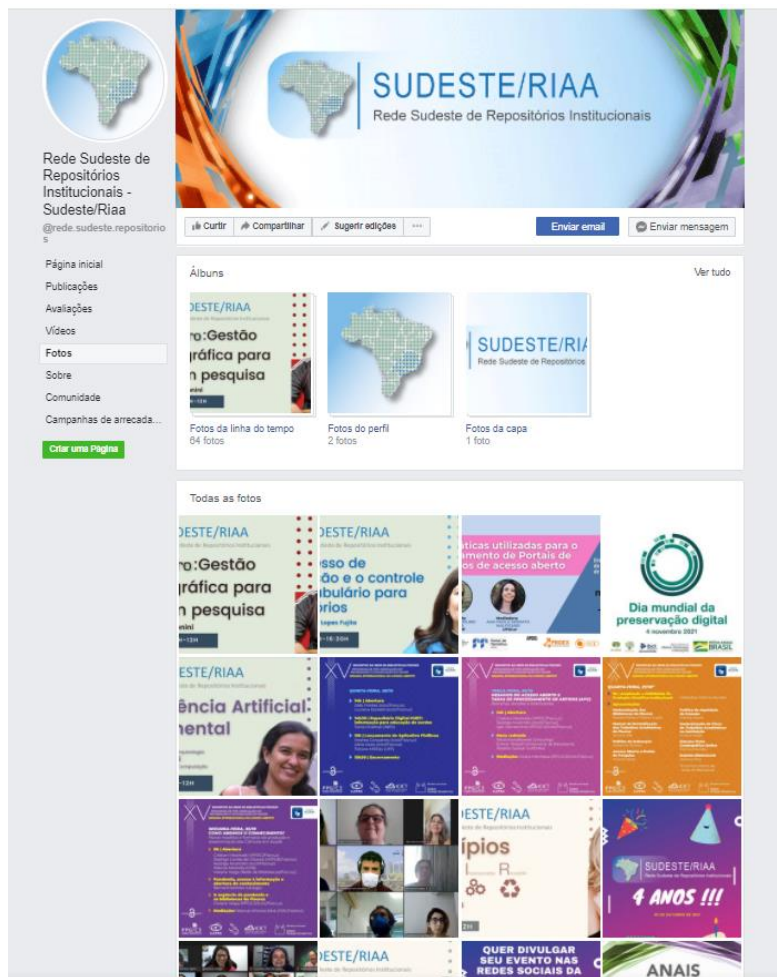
SUDESTE/RIAA
Rede Sudeste de Repositórios Institucionais

Rede Sudeste de Repositórios Institucionais - Sudeste/Riaa
@rede.sudeste.repositorios

Página inicial
Publicações
Avaliações
Vídeos
Fotos
Sobre
Comunidade
Campanhas de arrecada...
Criar uma Página

Curtir
Compartilhar
Sugerir edições
...
Enviar email
Enviar mensagem

Álbuns
Ver tudo

DESTE/RIAA
ro:Gestão
gráfica para
n pesquisa

SUDESTE/RI
Rede Sudeste de Repositório

Fotos da linha do tempo
64 fotos
Fotos do perfil
2 fotos
Fotos da capa
1 foto

Todas as fotos

DESTE/RIAA
ro:Gestão
gráfica para
n pesquisa

DESTE/RIAA
sso de
ião e o controle
bulário para
rios
Lopes Fujita

ticas utilizadas para o
amento de Portais de
s de acesso aberto

Dia mundial da
preservação digital
4 novembro 2021
BRASIL

ESTE/RIAA
de Repositórios Institucionais
ência Artificial
mental
12H

XV
XV
XV

XV

DESTE/RIAA
de Repositórios Institucionais
ípios
R

SUDESTE/RIAA
Rede Sudeste de Repositórios Institucionais
4 ANOS !!!

DESTE/RIAA

QUER DIVULGAR
SEU EVENTO NAS
REDES SOCIAIS DA

ANAIS